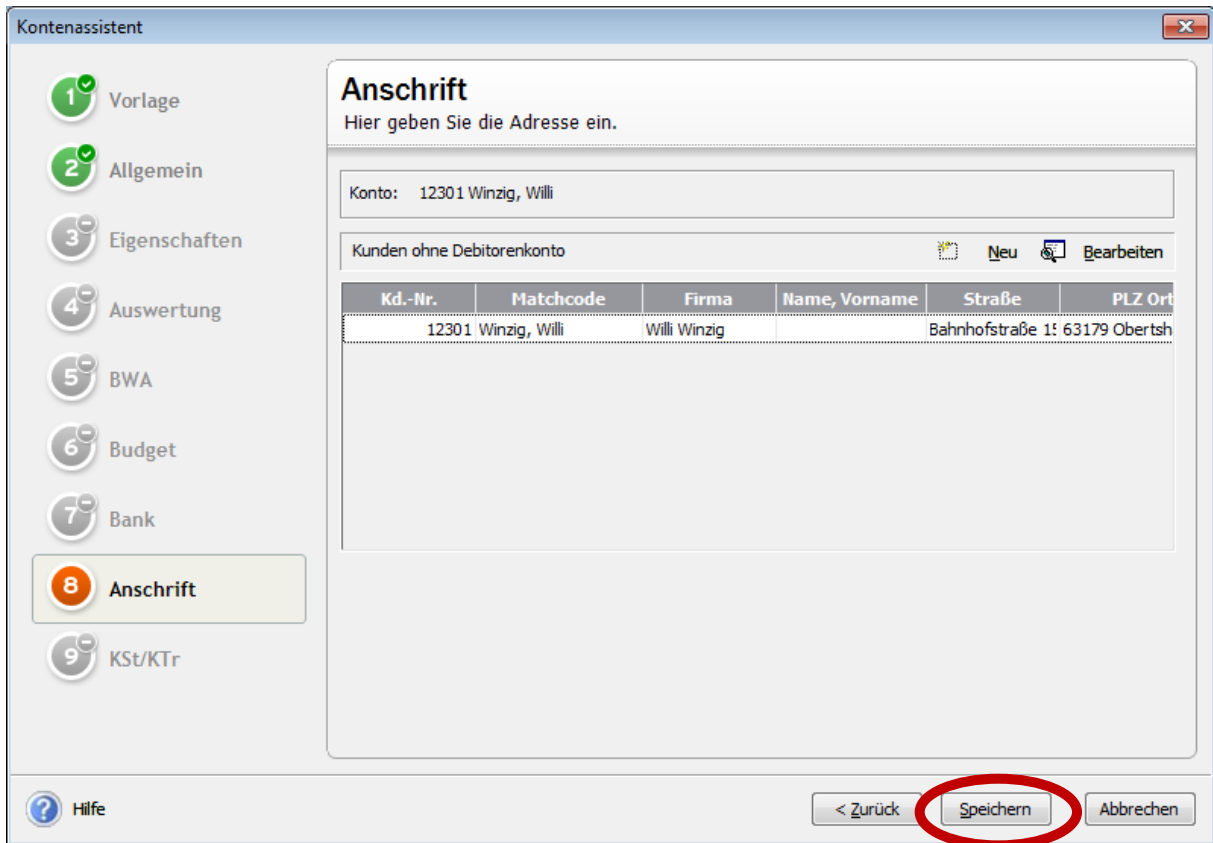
Kontenassistent

1 Vorlage
2 Allgemein
3 Eigenschaften
4 Auswertung
5 BWA
6 Budget
7 Bank
8 Anschrift
9 KSt/KTr

Anschrift
Hier geben Sie die Adresse ein.

Konto: 12301 Winzig, Willi

Kunden ohne Debitorenkonto

Neu Bearbeiten

| Kd.-Nr. | Matchcode | Firma | Name, Vorname | Straße | PLZ Ort |
|---|---|---|---|---|---|
| 12301 | Winzig, Willi | Willi Winzig | | Bahnhofstraße 1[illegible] | 63179 Obertsh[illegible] |

Hilfe

< Zurück Speichern Abbrechen